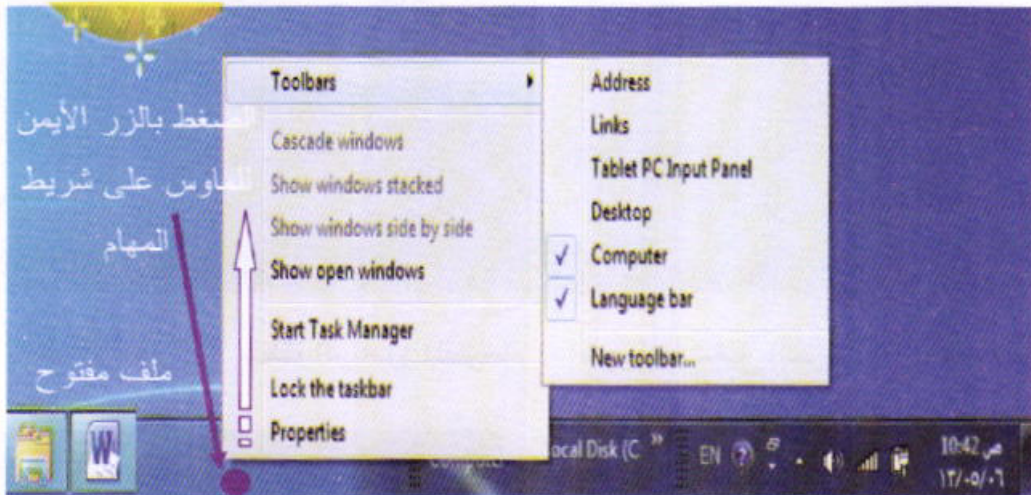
الضغط بالزر الأيمن للماوس على شريط المهام

ملف مفتوح

Toolbars
Cascade windows
Show windows stacked
Show windows side by side
Show open windows
Start Task Manager
Lock the taskbar
Properties

Address
Links
Tablet PC Input Panel
Desktop
Computer
Language bar
New toolbar...

Computer
Local Disk (C
EN
10:42 ص
١٢/-٥/-٦